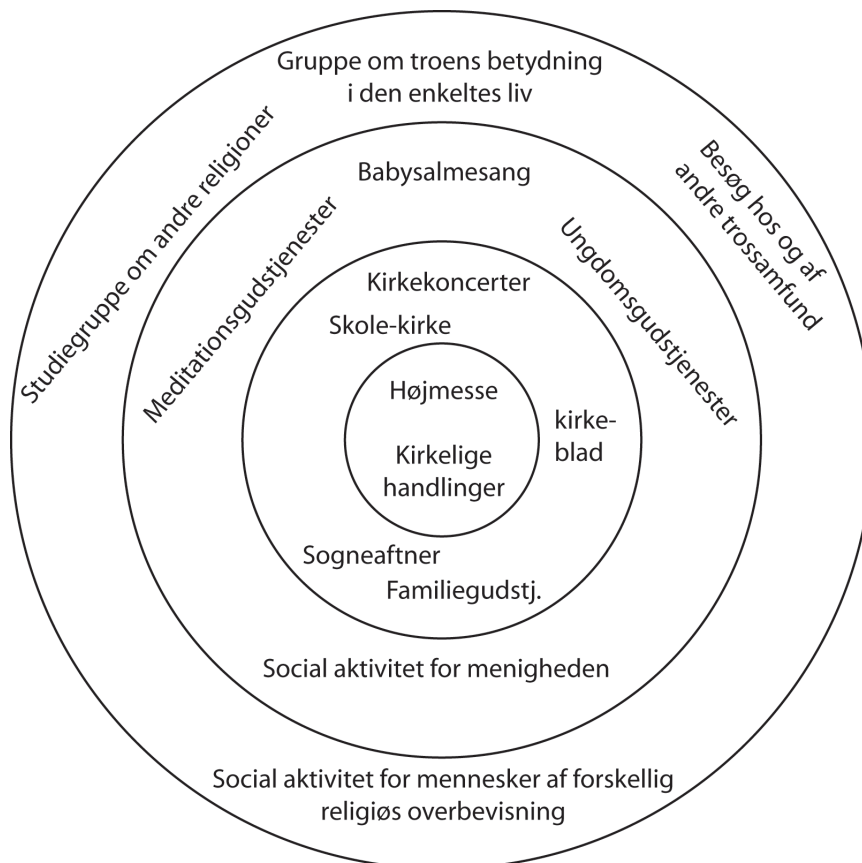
Gruppe om troens betydning i den enkeltes liv

Studiegruppe om andre religioner

Besøg hos og af andre trossamfund

Babysalmesang

Meditationsgudstjenester

Ungdomsgudstjenester

Kirkekoncerter

Skole-kirke

Højmesse

Kirkelige handlinger

kirke-
blad

Sogneaftner

Familiegudstj.

Social aktivitet for menigheden

Social aktivitet for mennesker af forskellig religiøs overbevisning